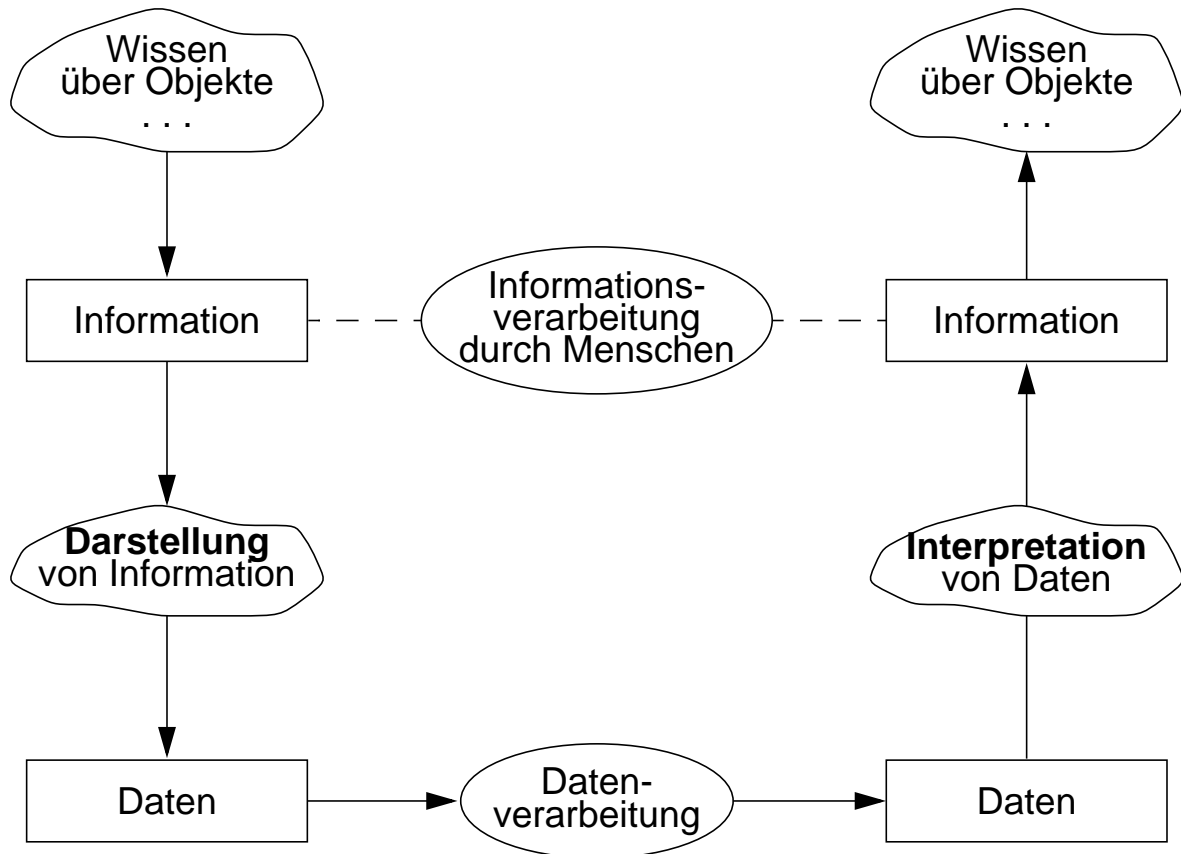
Wissen
über Objekte
. . .

Wissen
über Objekte
. . .

Information

Informations-
verarbeitung
durch Menschen

Information

**Darstellung**
von Information

**Interpretation**
von Daten

Daten

Daten-
verarbeitung

Daten